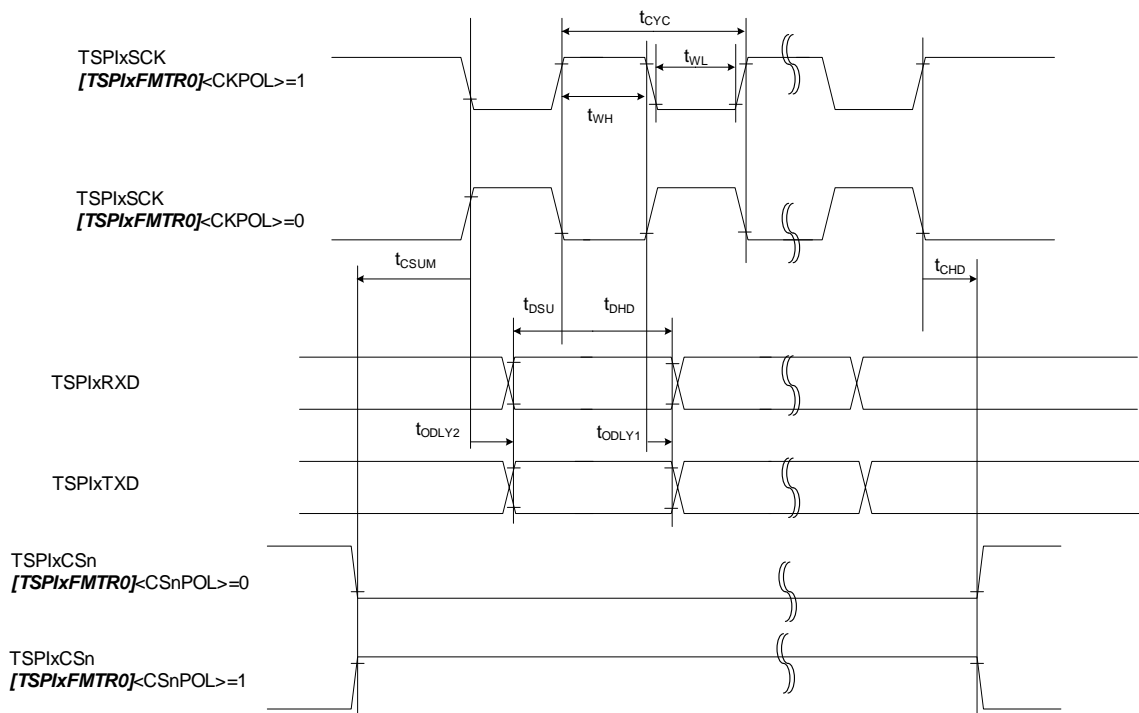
$t_{CYC}$

$t_{WL}$

TSPIxSCK
*[TSPIxFMTR0]*<CKPOL>=1

$t_{WH}$

TSPIxSCK
*[TSPIxFMTR0]*<CKPOL>=0

$t_{CSUM}$

$t_{CHD}$

$t_{DSU}$

$t_{DHD}$

TSPIxRXD

$t_{ODLY2}$

$t_{ODLY1}$

TSPIxTXD

TSPIxCSn
*[TSPIxFMTR0]*<CSnPOL>=0

TSPIxCSn
*[TSPIxFMTR0]*<CSnPOL>=1